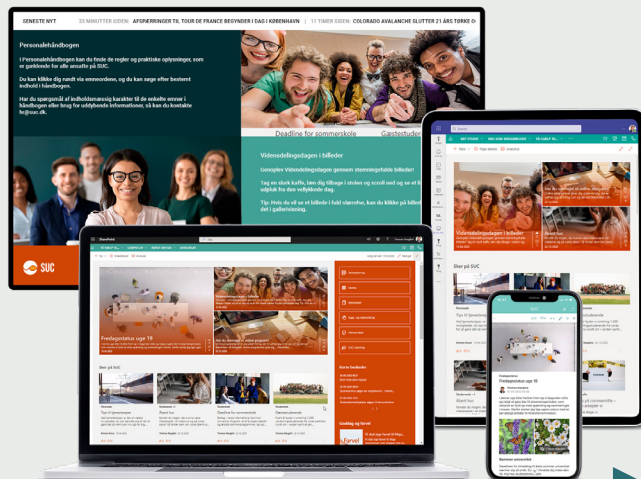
SENESTE NYT | 33 MINUTTER SIDEN: AFSPÆRRINGER TIL TOUR DE FRANCE BEGYNDER I DAG I KØBENHAVN | 11 TIMER SIDEN: COLORADO AVALANCHE SLUTTER 21 ÅRS TØRKE

Personalehåndbogen

I Personalehåndbogen kan du finde de regler og praktiske oplysninger, som er gældende for alle ansatte på SUC.

Du kan klikke dig rundt via emneordene, og du kan søge efter bestemt indhold i håndbogen.

Har du spørgsmål af indholdsmæssig karakter til de enkelte emner i håndbogen eller brug for uddybende informationer, så kan du kontakte hr@suc.dk.

Deadline for sommerskole

Gæstestuder

Vidensdelingsdagen i billeder

Genoplev Vidensdelingsdagen gennem stemningsfulde billeder!

Tag en slask kaffe, læn dig tilbage i stolen og scoll ned og se et udpluk fra den vellykkede dag.

Tip: Hvis du vil se et billede i fuld størrelse, kan du klikke på billedet i galleriet visning.

SUC

SharePoint

Fredagsstatus uge 19

Vidensdelingsdagen i billeder

Nyt fra SUC

Tips til fjernsklasse

Deadline for sommerskole

Genstandsdata

Kort & kilder

Gruppe og Faval

Nyt fra SUC

Fredagsstatus uge 19

Sommer personalet